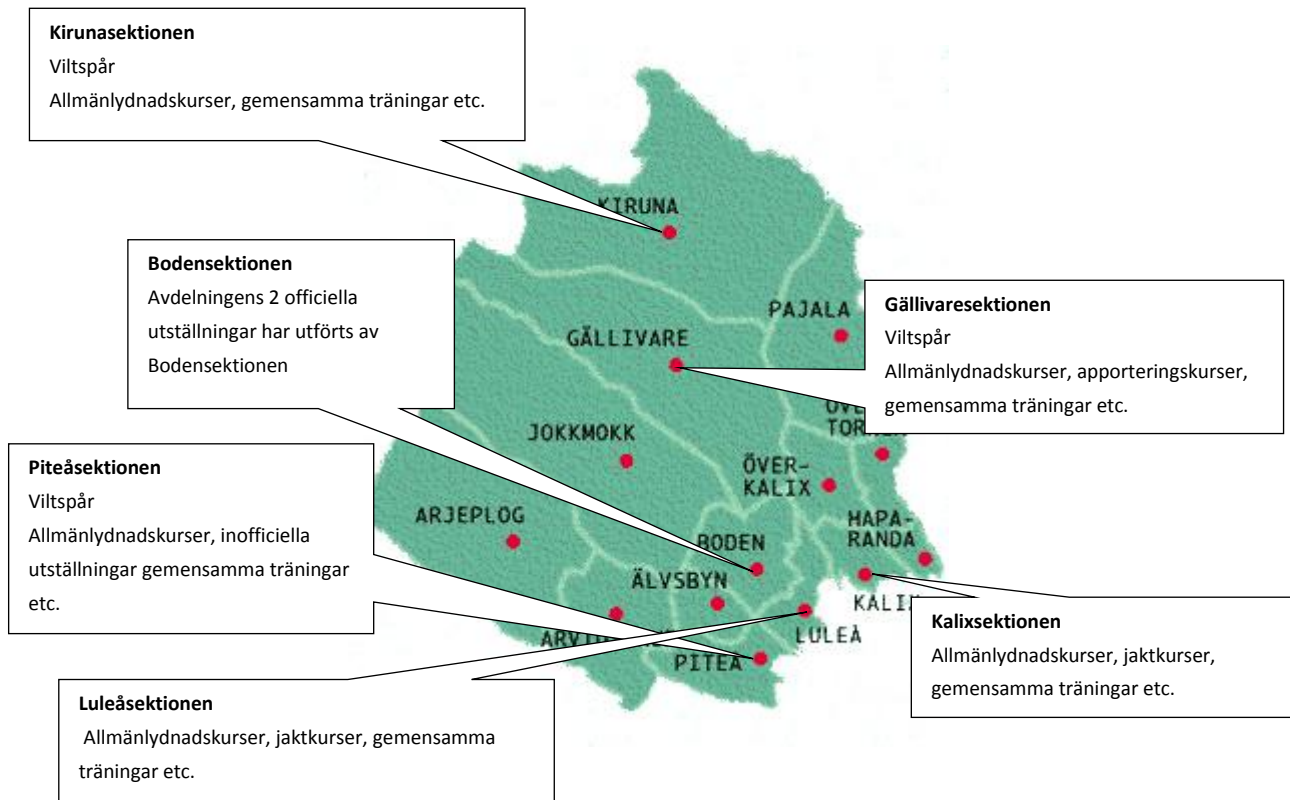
**Kirunasektionen**
Viltspår
Allmänlydnadskurser, gemensamma träningar etc.

KIRUNA

**Bodensektionen**
Avdelningens 2 officiella utställningar har utförts av Bodensektionen

PAJALA

**Gällivaresektionen**
Viltspår
Allmänlydnadskurser, apporteringskurser, gemensamma träningar etc.

GÄLLIVARE

ÖVE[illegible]
TOR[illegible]

JOKKMOKK

**Piteåsektionen**
Viltspår
Allmänlydnadskurser, inofficiella utställningar gemensamma träningar etc.

ÖVER-
KALIX

ARJEPLOG

HAPA-
RANDA

BODEN

ÄLVSBYN

KALI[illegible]

ARVI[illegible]

LULEÅ

PITEÅ

**Kalixsektionen**
Allmänlydnadskurser, jaktkurser, gemensamma träningar etc.

**Luleåsektionen**
Allmänlydnadskurser, jaktkurser, gemensamma träningar etc.